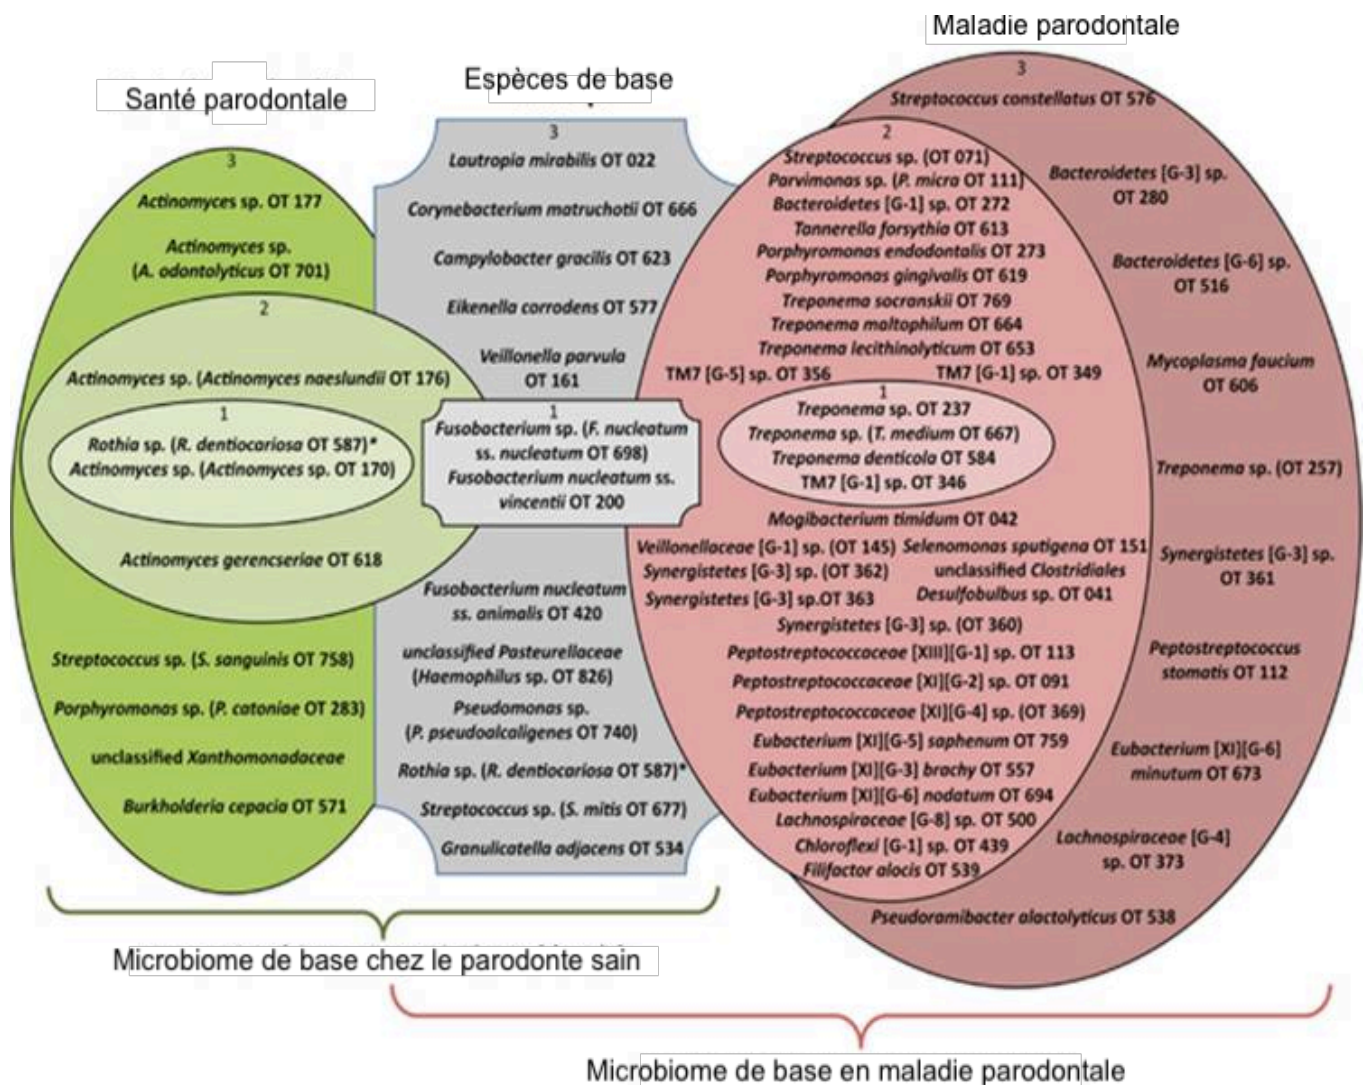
Maladie parodontale

Espèces de base

Santé parodontale

3
Actinomyces sp. OT 177
Actinomyces sp. (A. odontolyticus OT 701)
2
Actinomyces sp. (Actinomyces naeslundii OT 176)
1
Rothia sp. (R. dentiocariosa OT 587)*
Actinomyces sp. (Actinomyces sp. OT 170)
Actinomyces gerencseriae OT 618
Streptococcus sp. (S. sanguinis OT 758)
Porphyromonas sp. (P. catoniae OT 283)
unclassified Xanthomonadaceae
Burkholderia cepacia OT 571

3
Lautropia mirabilis OT 022
Corynebacterium matruchotii OT 666
Campylobacter gracilis OT 623
Eikenella corrodens OT 577
Veillonella parvula OT 161
1
Fusobacterium sp. (F. nucleatum ss. nucleatum OT 698)
Fusobacterium nucleatum ss. vincentii OT 200
Fusobacterium nucleatum ss. animalis OT 420
unclassified Pasteurellaceae (Haemophilus sp. OT 826)
Pseudomonas sp. (P. pseudoalcaligenes OT 740)
Rothia sp. (R. dentiocariosa OT 587)*
Streptococcus sp. (S. mitis OT 677)
Granulicatella adjacens OT 534

3
Streptococcus constellatus OT 576
2
Streptococcus sp. (OT 071)
Parvimonas sp. (P. micra OT 111)
Bacteroidetes [G-1] sp. OT 272
Tannerella forsythia OT 613
Porphyromonas endodontalis OT 273
Porphyromonas gingivalis OT 619
Treponema socranskii OT 769
Treponema maltophilum OT 664
Treponema lecithinolyticum OT 653
TM7 [G-5] sp. OT 356
TM7 [G-1] sp. OT 349
1
Treponema sp. OT 237
Treponema sp. (T. medium OT 667)
Treponema denticola OT 584
TM7 [G-1] sp. OT 346
Mogibacterium timidum OT 042
Veillonellaceae [G-1] sp. (OT 145)
Selenomonas sputigena OT 151
Synergistetes [G-3] sp. (OT 362)
unclassified Clostridiales
Synergistetes [G-3] sp.OT 363
Desulfobulbus sp. OT 041
Synergistetes [G-3] sp. (OT 360)
Peptostreptococcaceae [XIII][G-1] sp. OT 113
Peptostreptococcaceae [XI][G-2] sp. OT 091
Peptostreptococcaceae [XI][G-4] sp. (OT 369)
Eubacterium [XI][G-5] saphenum OT 759
Eubacterium [XI][G-3] brachy OT 557
Eubacterium [XI][G-6] nodatum OT 694
Lachnospiraceae [G-8] sp. OT 500
Chloroflexi [G-1] sp. OT 439
Filifactor alocis OT 539
Bacteroidetes [G-3] sp. OT 280
Bacteroidetes [G-6] sp. OT 516
Mycoplasma faucium OT 606
Treponema sp. (OT 257)
Synergistetes [G-3] sp. OT 361
Peptostreptococcus stomatis OT 112
Eubacterium [XI][G-6] minutum OT 673
Lachnospiraceae [G-4] sp. OT 373
Pseudoramibacter alactolyticus OT 538

Microbiome de base chez le parodonte sain

Microbiome de base en maladie parodontale